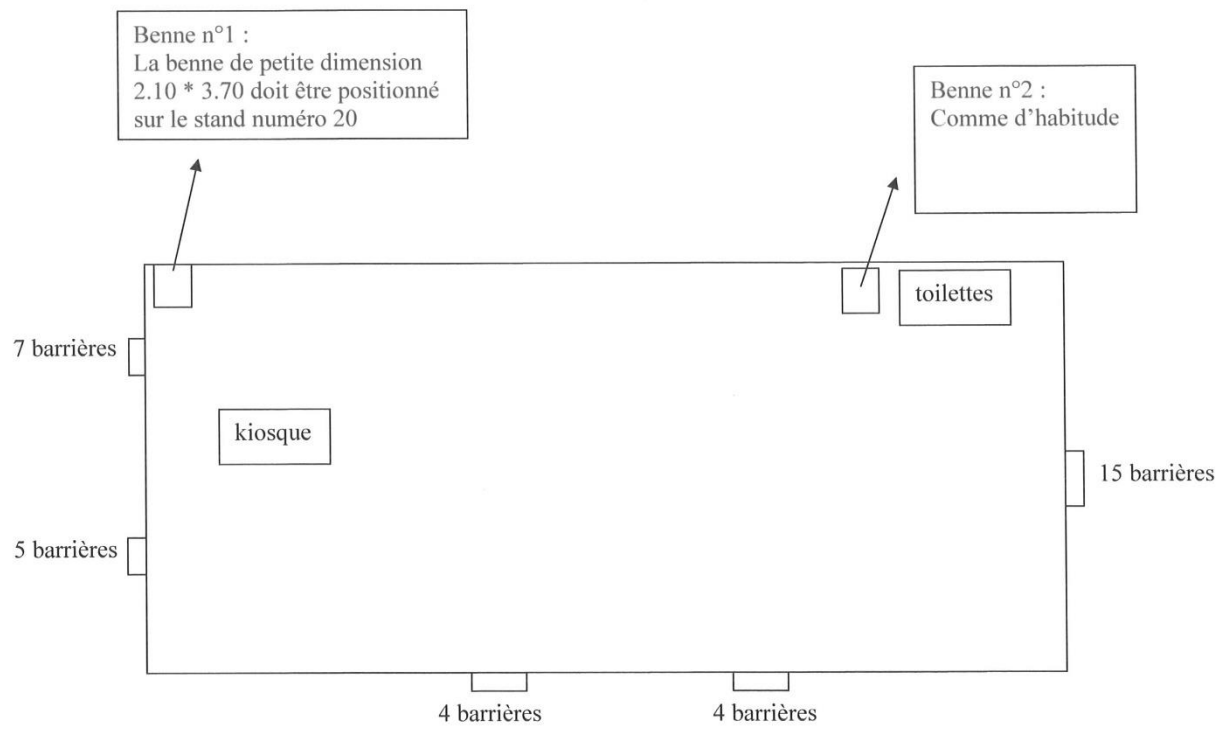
Benne n°1 :
La benne de petite dimension 2.10 * 3.70 doit être positionné sur le stand numéro 20

Benne n°2 :
Comme d'habitude

toilettes

7 barrières

kiosque

15 barrières

5 barrières

4 barrières

4 barrières